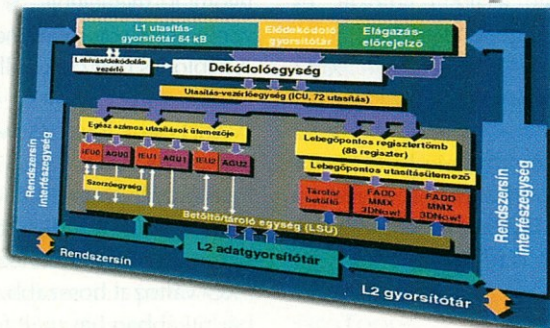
L1 utasítás-gyorsítótár 64 kB

Elődekódoló gyorsítótár

Elágazás-előrejelző

Lehívás/dekódolás vezérlő

Dekódolóegység

Utasítás-vezérlőegység (ICU, 72 utasítás)

Egész számos utasítások ütemezője

IEU0

AGU0

IEU1

AGU1

IEU2

AGU2

Szorzóegység

Lebegőpontos regiszterblokk (88 regiszter)

Lebegőpontos utasításütemező

Tároló/betöltő

FADD MMX 3DNow!

FADD MMX 3DNow!

Betöltő/tároló egység (LSU)

Rendszersín interfészegység

Rendszersín interfészegység

Rendszersín

L2 adatgyorsítótár

L2 gyorsítótár